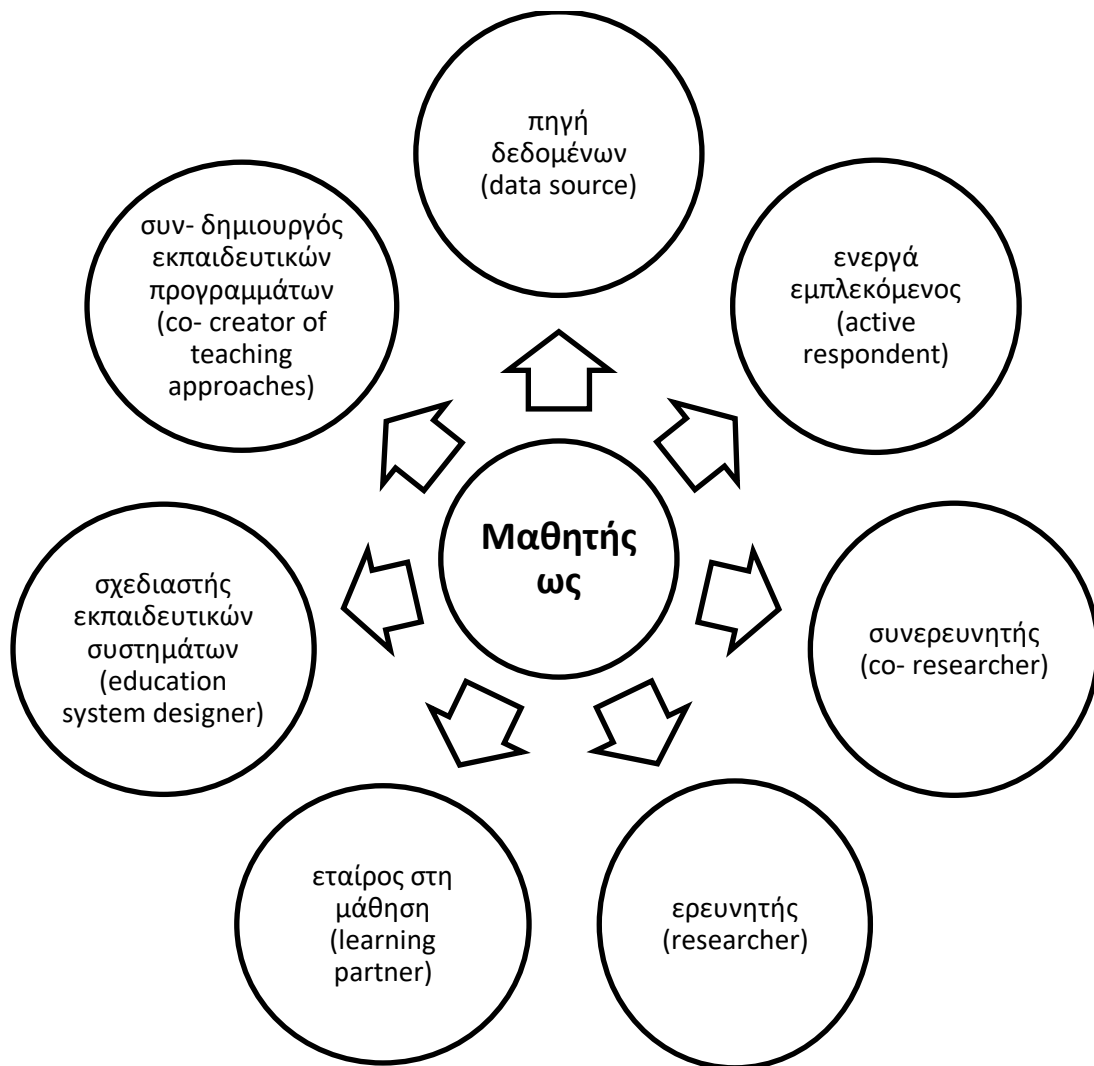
Μαθητής ως

πηγή δεδομένων (data source)

ενεργά εμπλεκόμενος (active respondent)

συνερευνητής (co- researcher)

ερευνητής (researcher)

εταίρος στη μάθηση (learning partner)

σχεδιαστής εκπαιδευτικών συστημάτων (education system designer)

συν- δημιουργός εκπαιδευτικών προγραμμάτων (co- creator of teaching approaches)